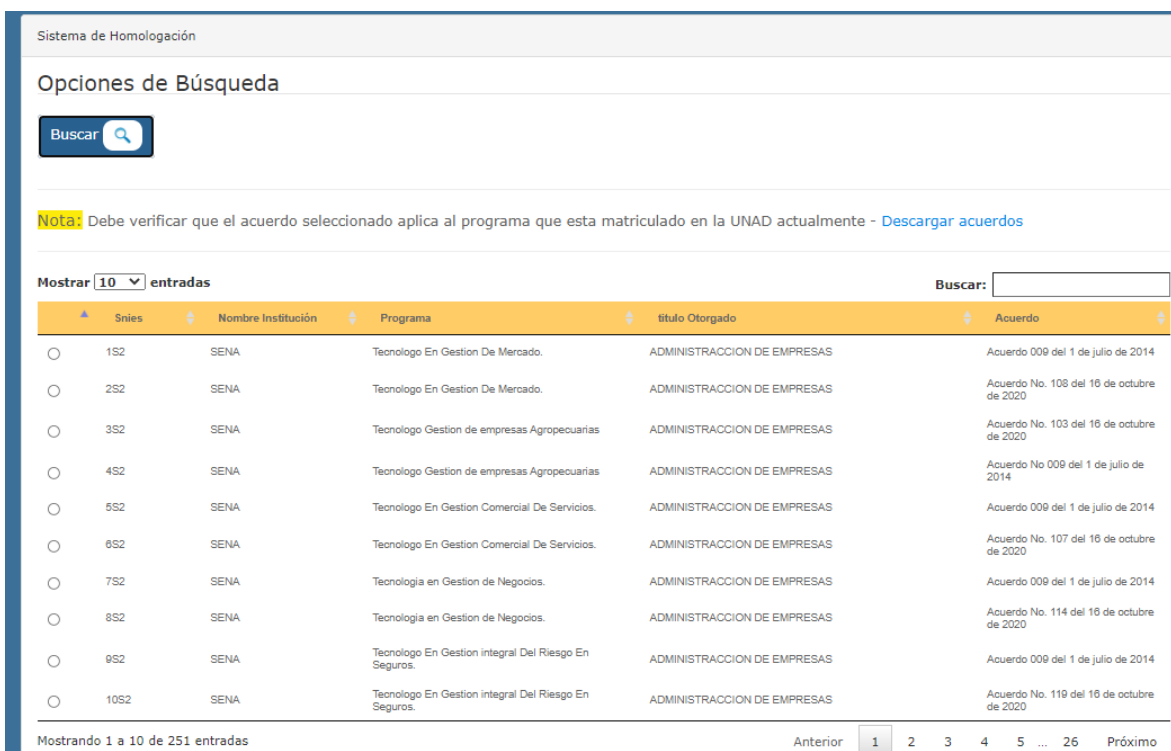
Sistema de Homologación

Opciones de Búsqueda

Buscar

Nota: Debe verificar que el acuerdo seleccionado aplica al programa que esta matriculado en la UNAD actualmente - Descargar acuerdos

Mostrar 10 entradas

Buscar:

| | Snies | Nombre Institución | Programa | titulo Otorgado | Acuerdo |
|---|---|---|---|---|---|
| ○ | 1S2 | SENA | Tecnologo En Gestion De Mercado. | ADMINISTRACCION DE EMPRESAS | Acuerdo 009 del 1 de julio de 2014 |
| ○ | 2S2 | SENA | Tecnologo En Gestion De Mercado. | ADMINISTRACCION DE EMPRESAS | Acuerdo No. 108 del 16 de octubre de 2020 |
| ○ | 3S2 | SENA | Tecnologo Gestion de empresas Agropecuarias | ADMINISTRACCION DE EMPRESAS | Acuerdo No. 103 del 16 de octubre de 2020 |
| ○ | 4S2 | SENA | Tecnologo Gestion de empresas Agropecuarias | ADMINISTRACCION DE EMPRESAS | Acuerdo No 009 del 1 de julio de 2014 |
| ○ | 5S2 | SENA | Tecnologo En Gestion Comercial De Servicios. | ADMINISTRACCION DE EMPRESAS | Acuerdo 009 del 1 de julio de 2014 |
| ○ | 6S2 | SENA | Tecnologo En Gestion Comercial De Servicios. | ADMINISTRACCION DE EMPRESAS | Acuerdo No. 107 del 16 de octubre de 2020 |
| ○ | 7S2 | SENA | Tecnologia en Gestion de Negocios. | ADMINISTRACCION DE EMPRESAS | Acuerdo 009 del 1 de julio de 2014 |
| ○ | 8S2 | SENA | Tecnologia en Gestion de Negocios. | ADMINISTRACCION DE EMPRESAS | Acuerdo No. 114 del 16 de octubre de 2020 |
| ○ | 9S2 | SENA | Tecnologo En Gestion integral Del Riesgo En Seguros. | ADMINISTRACCION DE EMPRESAS | Acuerdo 009 del 1 de julio de 2014 |
| ○ | 10S2 | SENA | Tecnologo En Gestion integral Del Riesgo En Seguros. | ADMINISTRACCION DE EMPRESAS | Acuerdo No. 119 del 16 de octubre de 2020 |

Mostrando 1 a 10 de 251 entradas

Anterior 1 2 3 4 5 … 26 Próximo